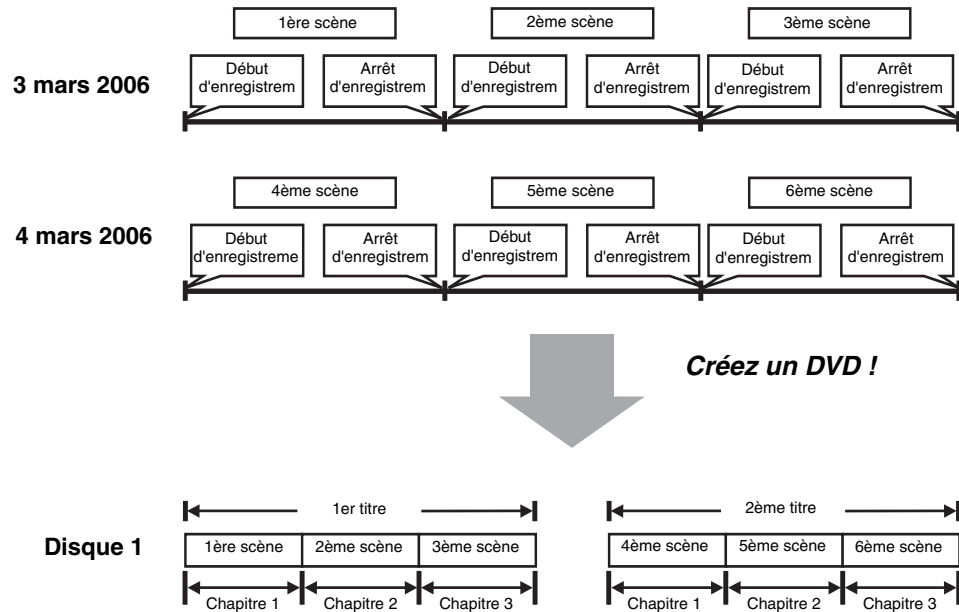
1ère scène
2ème scène
3ème scène

3 mars 2006

Début d'enregistrem
Arrêt d'enregistrem
Début d'enregistrem
Arrêt d'enregistrem
Début d'enregistrem
Arrêt d'enregistrem

4ème scène
5ème scène
6ème scène

4 mars 2006

Début d'enregistreme
Arrêt d'enregistrem
Début d'enregistrem
Arrêt d'enregistrem
Début d'enregistrem
Arrêt d'enregistrem

Créez un DVD !

Disque 1

1er titre
1ère scène
2ème scène
3ème scène
Chapitre 1
Chapitre 2
Chapitre 3

2ème titre
4ème scène
5ème scène
6ème scène
Chapitre 1
Chapitre 2
Chapitre 3